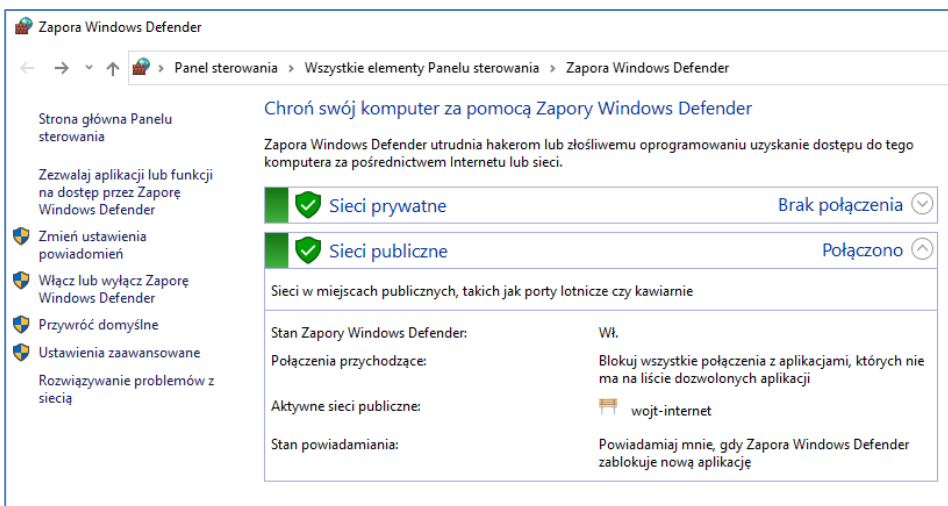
Zapora Windows Defender

Panel sterowania › Wszystkie elementy Panelu sterowania › Zapora Windows Defender

Strona główna Panelu sterowania

Zezwalaj aplikacji lub funkcji na dostęp przez Zaporę Windows Defender

Zmień ustawienia powiadomień

Włącz lub wyłącz Zaporę Windows Defender

Przywróć domyślne

Ustawienia zaawansowane

Rozwiązywanie problemów z siecią

Chroń swój komputer za pomocą Zapory Windows Defender

Zapora Windows Defender utrudnia hakerom lub złośliwemu oprogramowaniu uzyskanie dostępu do tego komputera za pośrednictwem Internetu lub sieci.

Sieci prywatne Brak połączenia

Sieci publiczne Połączono

Sieci w miejscach publicznych, takich jak porty lotnicze czy kawiarnie

| | |
|---|---|
| Stan Zapory Windows Defender: | Wł. |
| Połączenia przychodzące: | Blokuj wszystkie połączenia z aplikacjami, których nie ma na liście dozwolonych aplikacji |
| Aktywne sieci publiczne: | wojt-internet |
| Stan powiadamiania: | Powiadamiaj mnie, gdy Zapora Windows Defender zablokuje nową aplikację |